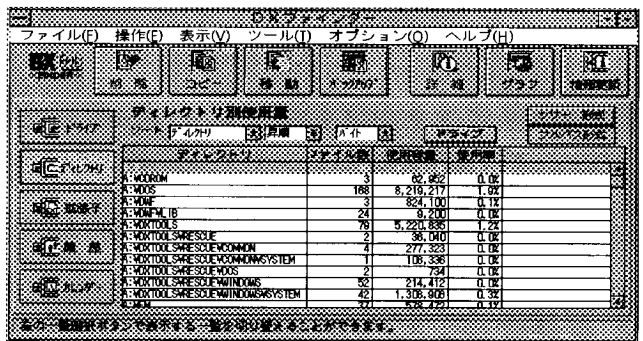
DXファインダー

ファイル(F) 操作(E) 表示(V) ツール(T) オプション(O) ヘルプ(H)

ディレクトリ別使用量

ソート ディレクトリ 昇順 バイト

ドライブ

ドライブ

ディレクトリ

拡張子

| ディレクトリ | ファイル数 | 使用容量 | 使用率 |
|---|---|---|---|
| A:¥DOROM | 3 | 62,952 | 0.0% |
| A:¥DOS | 168 | 8,219,217 | 1.9% |
| A:¥DWF | 3 | 824,100 | 0.1% |
| A:¥DWFWLIB | 24 | 9,200 | 0.0% |
| A:¥DXTOOLS | 79 | 5,220,835 | 1.2% |
| A:¥DXTOOLS¥RESCUE | 2 | 36,040 | 0.0% |
| A:¥DXTOOLS¥RESCUE¥COMMON | 4 | 277,323 | 0.0% |
| A:¥DXTOOLS¥RESCUE¥COMMON¥SYSTEM | 1 | 108,336 | 0.0% |
| A:¥DXTOOLS¥RESCUE¥DOS | 2 | 734 | 0.0% |
| A:¥DXTOOLS¥RESCUE¥WINDOWS | 52 | 214,412 | 0.0% |
| A:¥DXTOOLS¥RESCUE¥WINDOWS¥SYSTEM | 42 | 1,306,908 | 0.3% |

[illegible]